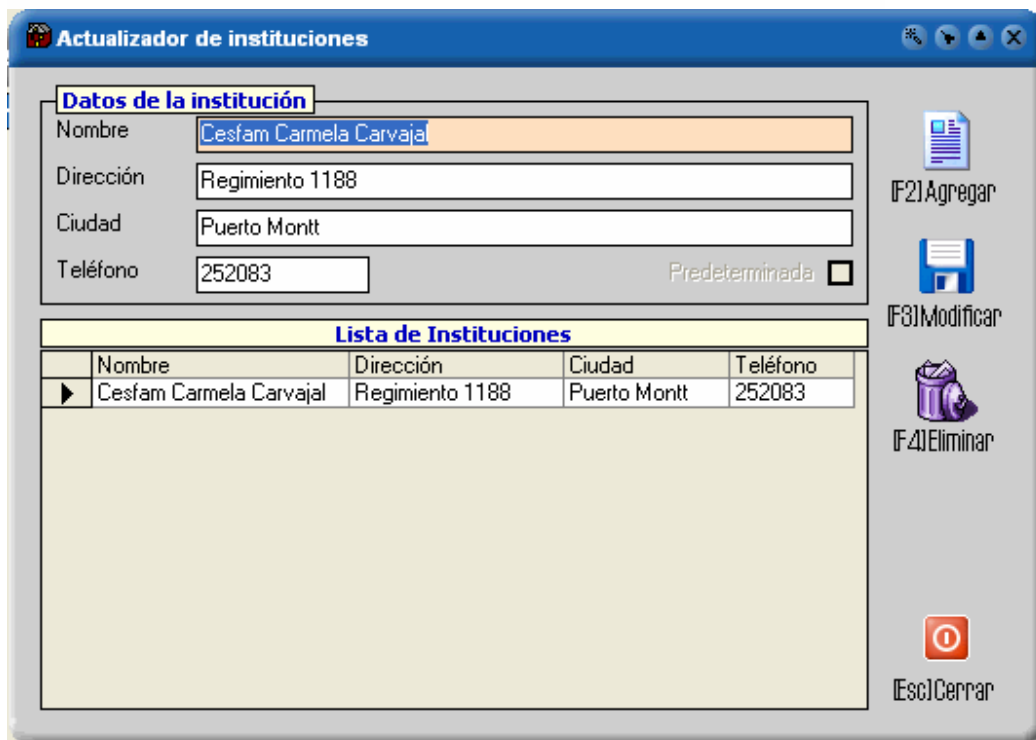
Actualizador de instituciones

Datos de la institución

Nombre Cesfam Carmela Carvajal

Dirección Regimiento 1188

Ciudad Puerto Montt

Teléfono 252083

Predeterminada

[F2] Agregar

[F3] Modificar

[F4] Eliminar

[Esc] Cerrar

Lista de Instituciones

| | Nombre | Dirección | Ciudad | Teléfono |
|---|---|---|---|---|
| ▶ | Cesfam Carmela Carvajal | Regimiento 1188 | Puerto Montt | 252083 |